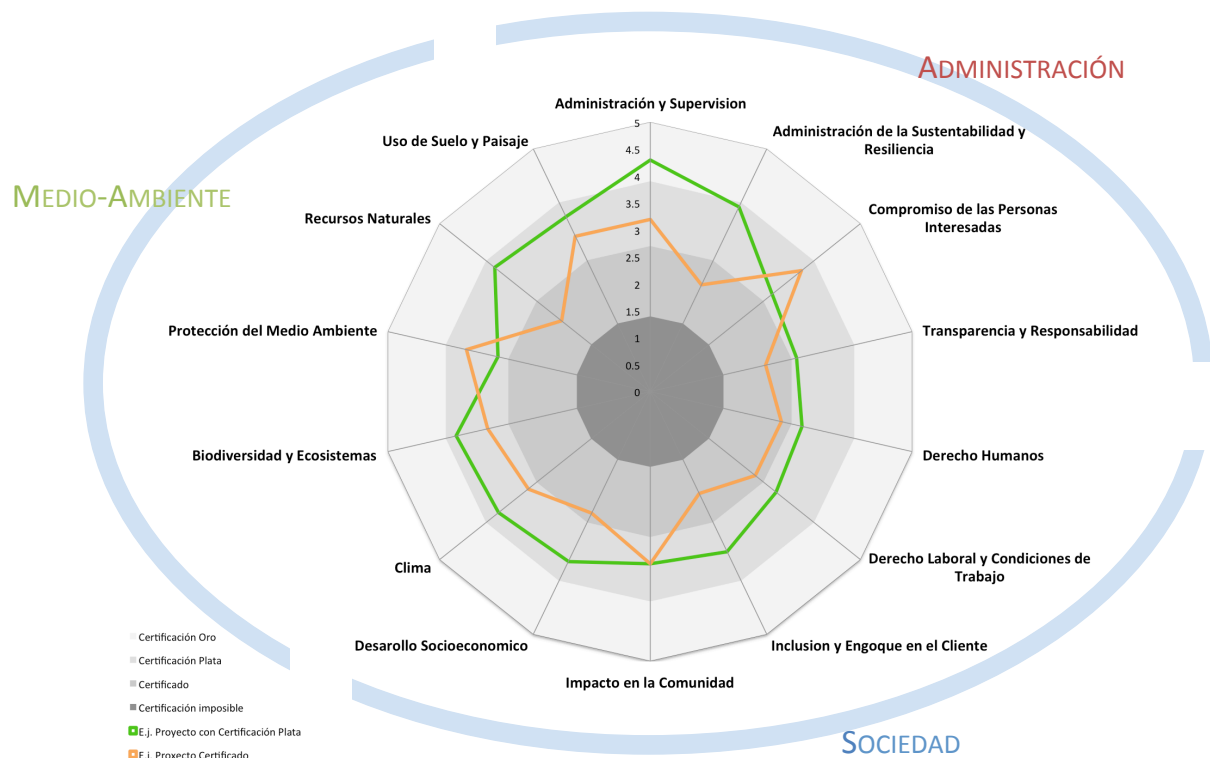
ADMINISTRACIÓN

MEDIO-AMBIENTE

Administración y Supervision

Administración de la Sustentabilidad y Resiliencia

Compromiso de las Personas Interesadas

Transparencia y Responsabilidad

Derecho Humanos

Derecho Laboral y Condiciones de Trabajo

Inclusion y Engoque en el Cliente

Impacto en la Comunidad

Desarollo Socioeconomico

Clima

Biodiversidad y Ecosistemas

Protección del Medio Ambiente

Recursos Naturales

Uso de Suelo y Paisaje

5
4.5
4
3.5
3
2.5
2
1.5
1
0.5
0

Certificación Oro
Certificación Plata
Certificado
Certificación imposible
E.j. Proyecto con Certificación Plata
E.j. Proyecto Certificado

SOCIEDAD